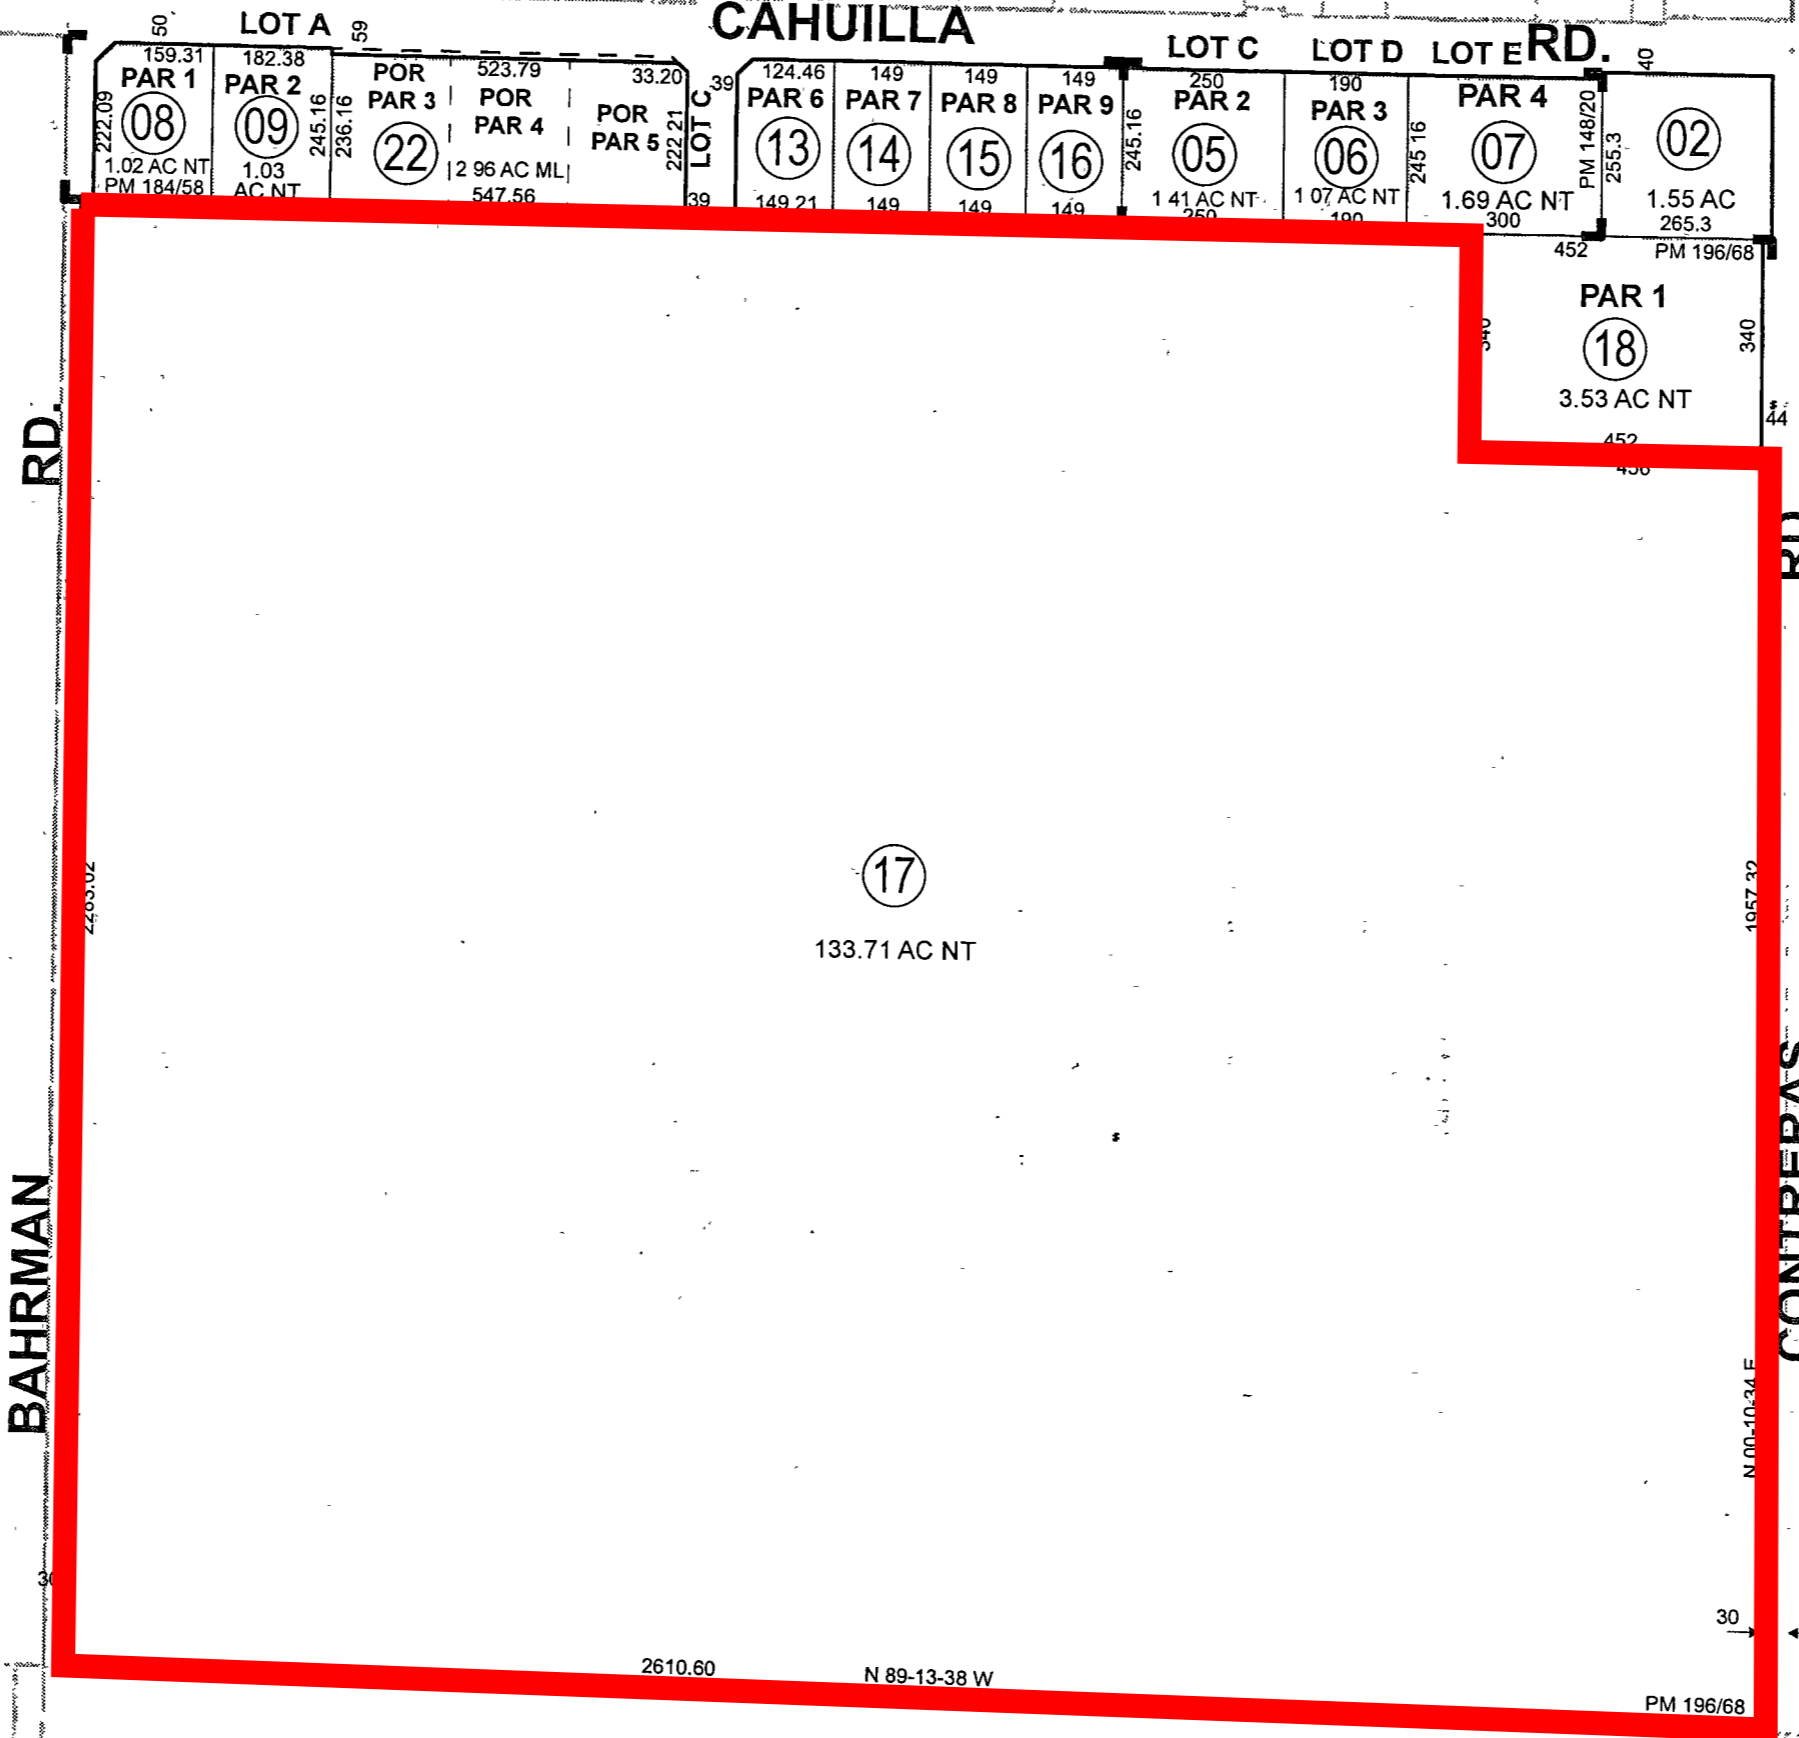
LOT A
50
59
CAHUILLA
RD.
LOT C
LOT D
LOT E
40

159.31
PAR 1
08
222.09
1.02 AC NT
PM 184/58

182.38
PAR 2
09
1.03
AC NT
245.16
236.16

POR
PAR 3
22

523.79
POR
PAR 4
2 96 AC ML
547.56

33.20
POR
PAR 5
222 21
LOT C
39
39

124.46
PAR 6
13
149 21

149
PAR 7
14
149

149
PAR 8
15
149

149
PAR 9
16
149
245.16

250
PAR 2
05
1 41 AC NT
250

190
PAR 3
06
1 07 AC NT
190
245 16

PAR 4
07
1.69 AC NT
300
PM 148/20
255.3

02
1.55 AC
265.3
PM 196/68
452

PAR 1
18
3.53 AC NT
340
340
452
456
44

RD.
BAHRMAN
2265.02
30

17
133.71 AC NT

RD
CONTRERAS
1957 32
N 00-10-34 E
30

2610.60
N 89-13-38 W
PM 196/68